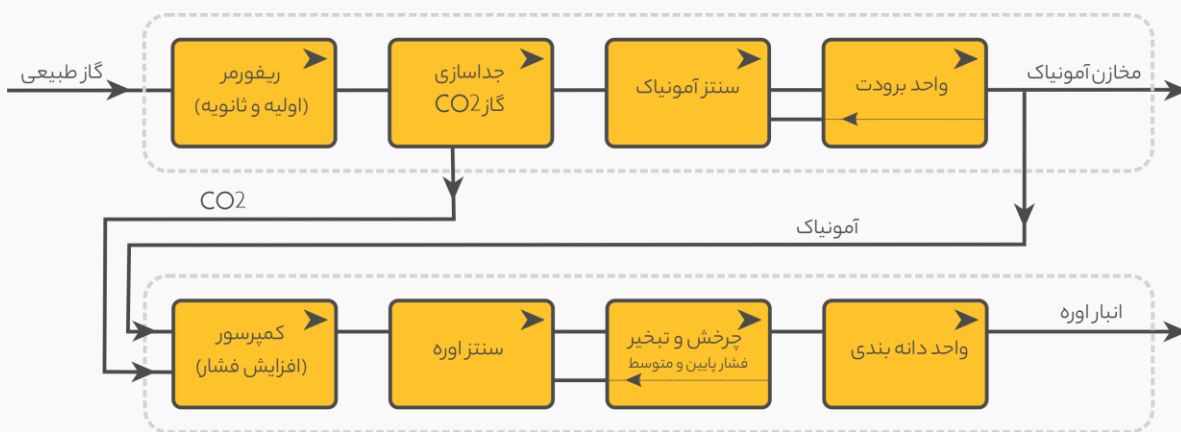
گاز طبیعی

ریفورمر
(اولیه و ثانویه)

جداسازی
گاز CO2

سنتز آمونیاک

واحد برودت

مخازن آمونیاک

CO2

آمونیاک

کمپرسور
(افزایش فشار)

سنتز اوره

چرخش و تبخیر
فشار پایین و متوسط

واحد دانه بندی

انبار اوره